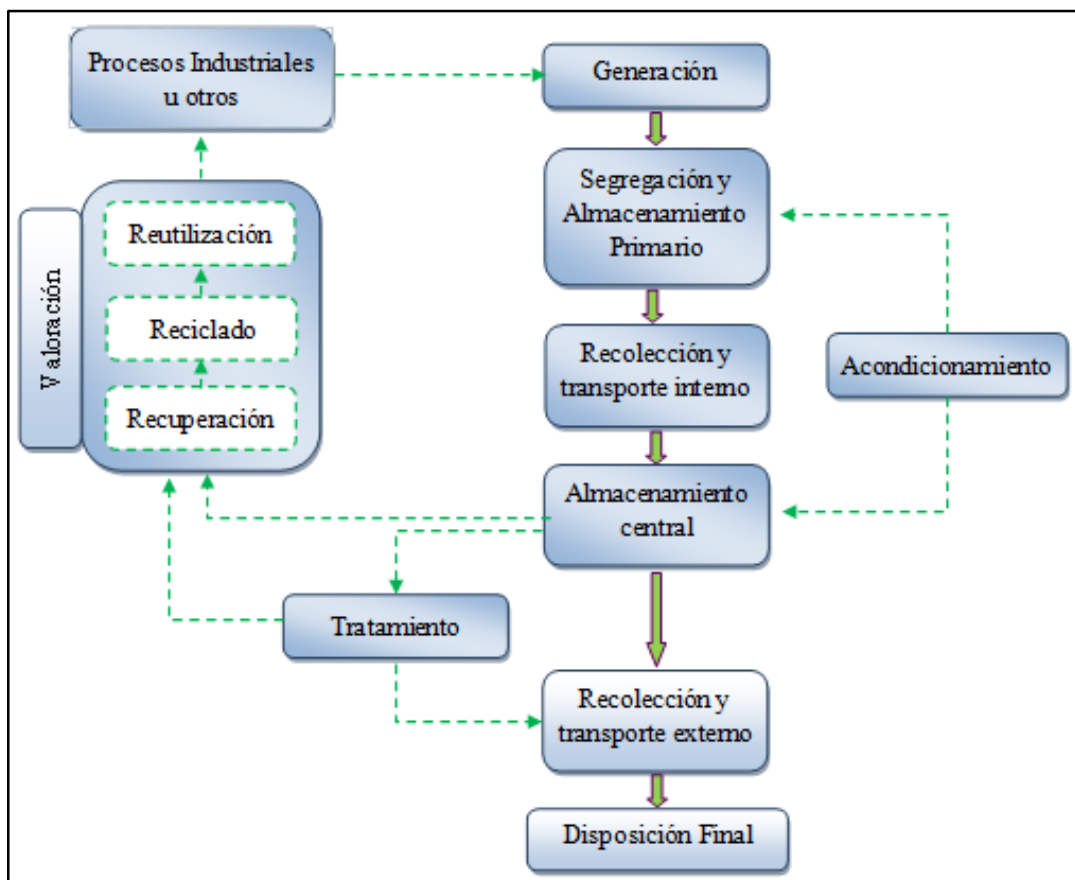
Procesos Industriales u otros

Generación

Segregación y Almacenamiento Primario

Valoración

Reutilización

Reciclado

Recuperación

Recolección y transporte interno

Acondicionamiento

Almacenamiento central

Tratamiento

Recolección y transporte externo

Disposición Final